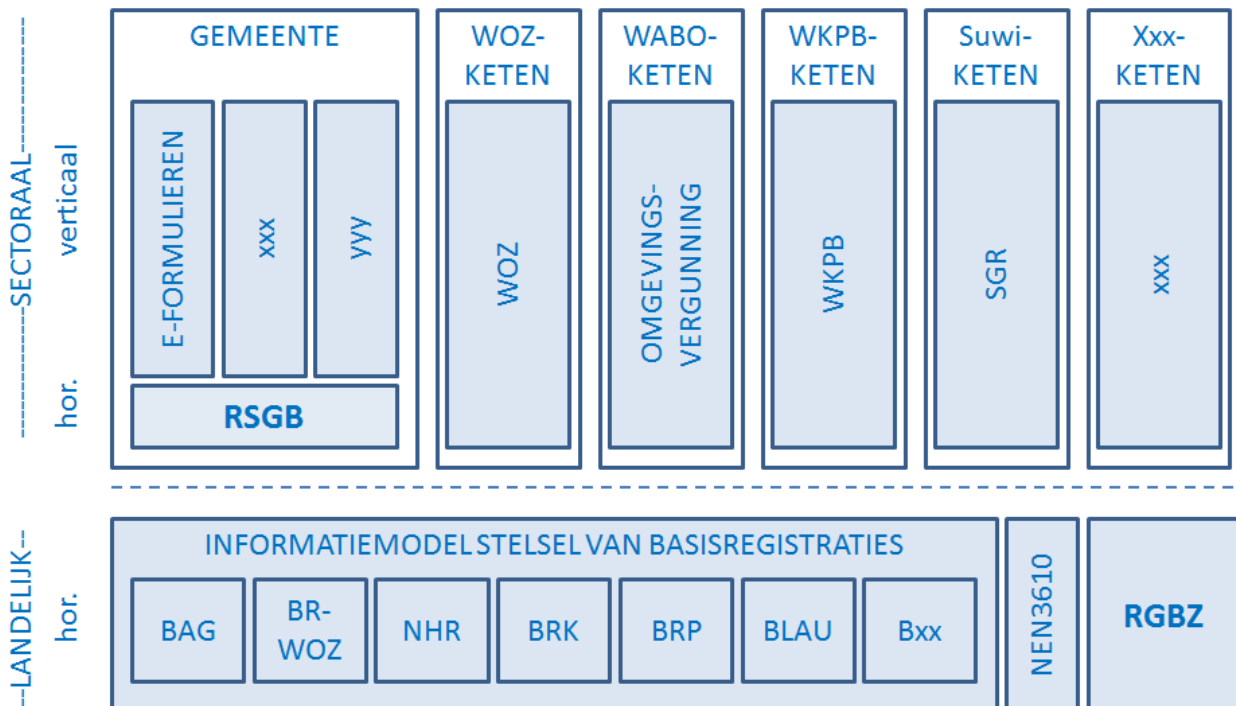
SECTORAAL
verticaal
hor.

GEMEENTE
E-FORMULIEREN
xxx
yyy
RSGB

WOZ-KETEN
WOZ

WABO-KETEN
OMGEVINGS-VERGUNNING

WKPB-KETEN
WKPB

Suwi-KETEN
SGR

Xxx-KETEN
xxx

LANDELIJK
hor.

INFORMATIEMODEL STELSEL VAN BASISREGISTRATIES
BAG
BR-WOZ
NHR
BRK
BRP
BLAU
Bxx

NEN3610

RGBZ